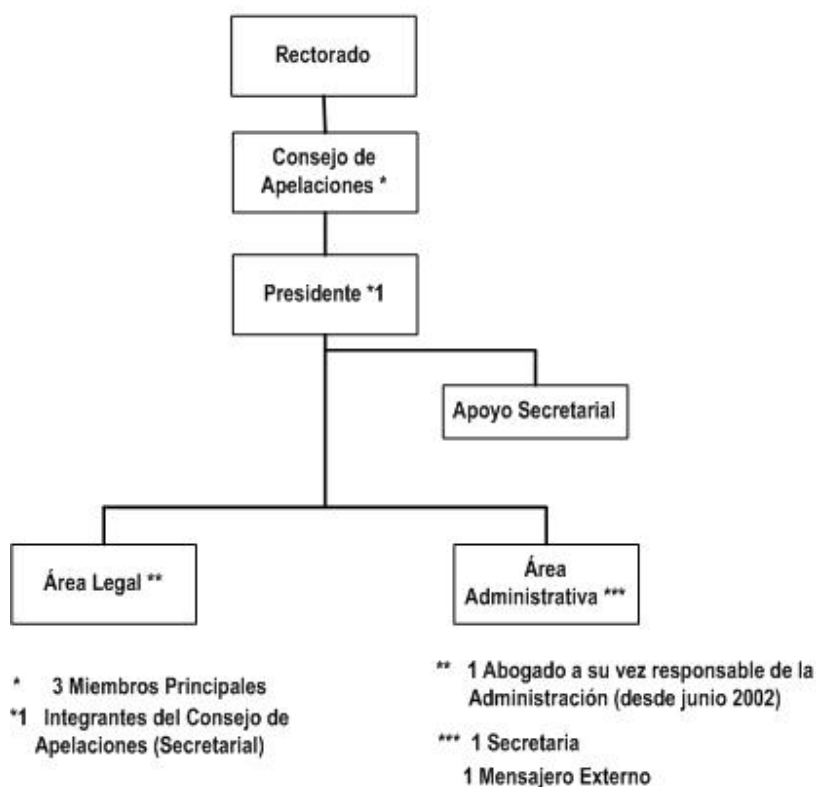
Rectorado

Consejo de Apelaciones *

Presidente *1

Apoyo Secretarial

Área Legal **

Área Administrativa ***

* 3 Miembros Principales

*1 Integrantes del Consejo de Apelaciones (Secretarial)

** 1 Abogado a su vez responsable de la Administración (desde junio 2002)

*** 1 Secretaria
1 Mensajero Externo